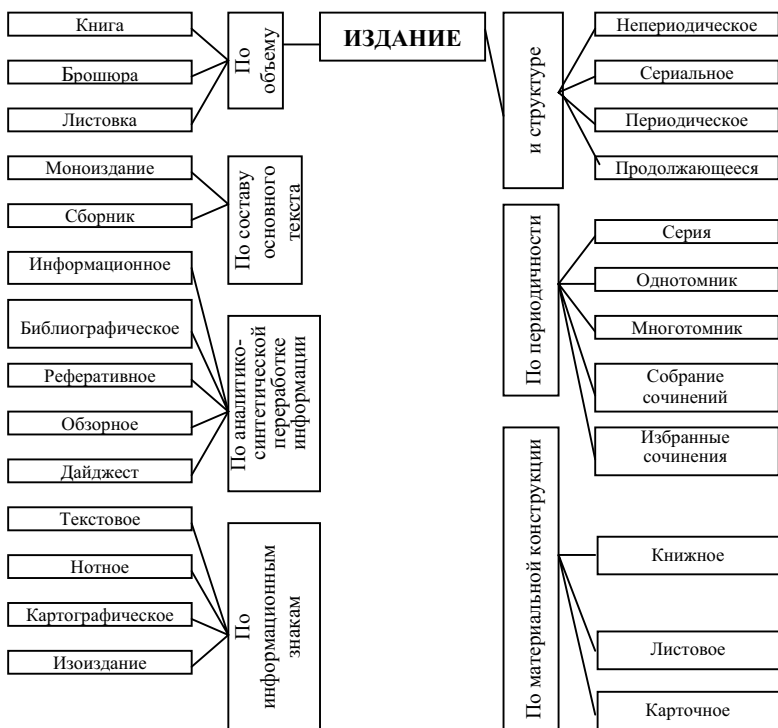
ИЗДАНИЕ

По объему

Книга

Брошюра

Листовка

По составу основного текста

Моноиздание

Сборник

По аналитико-синтетической переработке информации

Информационное

Библиографическое

Реферативное

Обзорное

Дайджест

По информационным знакам

Текстовое

Нотное

Картографическое

Изоиздание

и структуре

Непериодическое

Сериальное

Периодическое

Продолжающееся

По периодичности

Серия

Однотомник

Многотомник

Собрание сочинений

Избранные сочинения

По материальной конструкции

Книжное

Листовое

Карточное